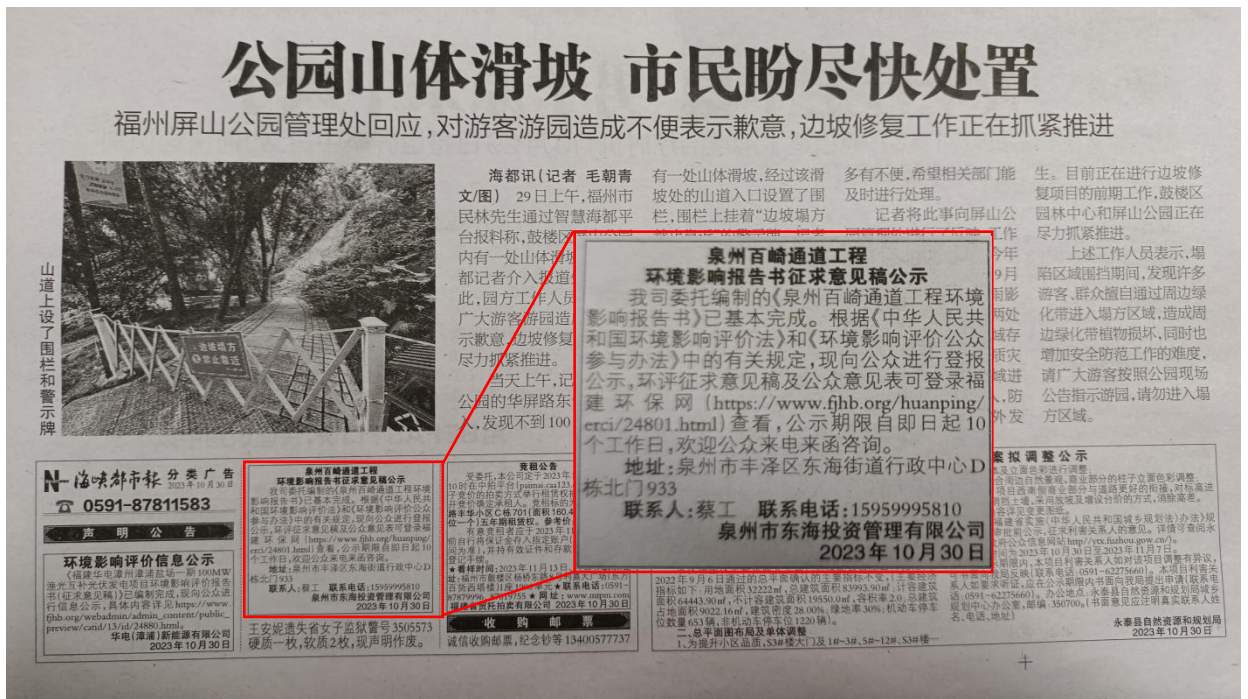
公园山体滑坡 市民盼尽快处置

福州屏山公园管理处回应，对游客游园造成不便表示歉意，边坡修复工作正在抓紧推进

山道上设了围栏和警示牌

海都讯（记者 毛朝青 文/图） 29日上午，福州市民林先生通过智慧海都平台报料称，鼓楼区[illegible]内有一处山体滑坡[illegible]都记者介入报道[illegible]此，园方工作人员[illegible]广大游客游园造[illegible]示歉意，边坡修复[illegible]尽力抓紧推进。

当天上午，记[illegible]公园的华屏路东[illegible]人，发现不到100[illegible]

有一处山体滑坡，经过该滑坡处的山道入口设置了围栏，围栏上挂着“边坡塌方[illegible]

多有不便，希望相关部门能及时进行处理。

记者将此事向屏山公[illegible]

生。目前正在进行边坡修复项目的前期工作，鼓楼区园林中心和屏山公园正在尽力抓紧推进。

上述工作人员表示，塌陷区域围挡期间，发现许多游客、群众擅自通过周边绿化带进入塌方区域，造成周边绿化带植物损坏，同时也增加安全防范工作的难度，请广大游客按照公园现场公告指示游园，请勿进入塌方区域。

泉州百崎通道工程
环境影响报告书征求意见稿公示
我司委托编制的《泉州百崎通道工程环境影响报告书》已基本完成。根据《中华人民共和国环境影响评价法》和《环境影响评价公众参与办法》中的有关规定，现向公众进行登报公示，环评征求意见稿及公众意见表可登录福建环保网（https://www.fjhb.org/huanping/erci/24801.html）查看，公示期限自即日起10个工作日，欢迎公众来电来函咨询。
地址：泉州市丰泽区东海街道行政中心D栋北门933
联系人：蔡工 联系电话：15959995810
泉州市东海投资管理有限公司
2023年10月30日

海峡都市报 分类广告 2023年10月30日
0591-87811583
声明公告
环境影响评价信息公示
《福建华电漳浦漳湖后坑一期300MW渔光互补光伏发电项目环境影响评价报告书（征求意见稿）》已编制完成，现向公众进行信息公示，具体内容详见https://www.fjhb.org/webadmin/admin_content/public_preview/catid/13/id/24880.html。
华电（漳浦）新能源有限公司
2023年10月30日

王安妮遗失省女子监狱警号3505573硬质一枚，软质2枚，现声明作废。

竞租公告
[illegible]
福建省资产拍卖有限公司 2023年10月30日
收购邮票
诚信收购邮票，纪念钞等13400577737

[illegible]规划调整公示
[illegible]
永泰县自然资源和规划局